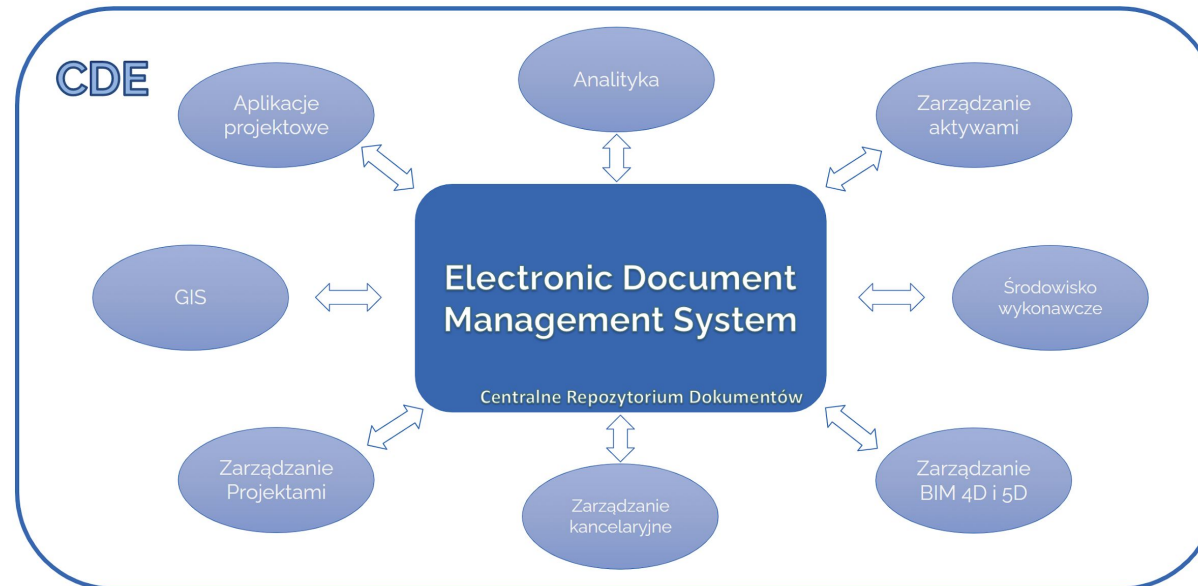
CDE

Analityka

Aplikacje projektowe

Zarządzanie aktywami

GIS

Electronic Document Management System

Centralne Repozytorium Dokumentów

Środowisko wykonawcze

Zarządzanie Projektami

Zarządzanie kancelaryjne

Zarządzanie BIM 4D i 5D